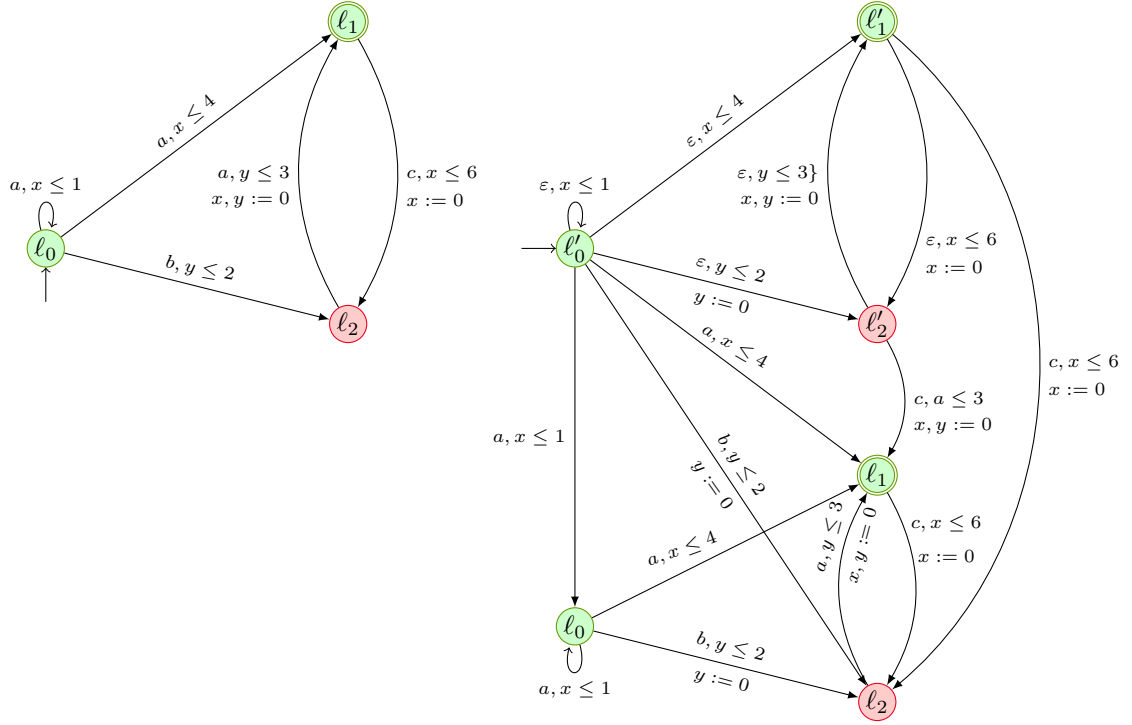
$\ell_1$

$a, x \leq 4$

$a, x \leq 1$

$a, y \leq 3$
$x, y := 0$

$c, x \leq 6$
$x := 0$

$\ell_0$

$b, y \leq 2$

$\ell_2$

$\ell'_1$

$\varepsilon, x \leq 4$

$\varepsilon, x \leq 1$

$\varepsilon, y \leq 3\}$
$x, y := 0$

$\varepsilon, x \leq 6$
$x := 0$

$\ell'_0$

$\varepsilon, y \leq 2$
$y := 0$

$\ell'_2$

$a, x \leq 4$

$c, x \leq 6$
$x := 0$

$c, a \leq 3$
$x, y := 0$

$a, x \leq 1$

$b, y \leq 2$
$y := 0$

$\ell_1$

$a, y \leq 3$
$x, y := 0$

$c, x \leq 6$
$x := 0$

$a, x \leq 4$

$\ell_0$

$b, y \leq 2$
$y := 0$

$a, x \leq 1$

$\ell_2$